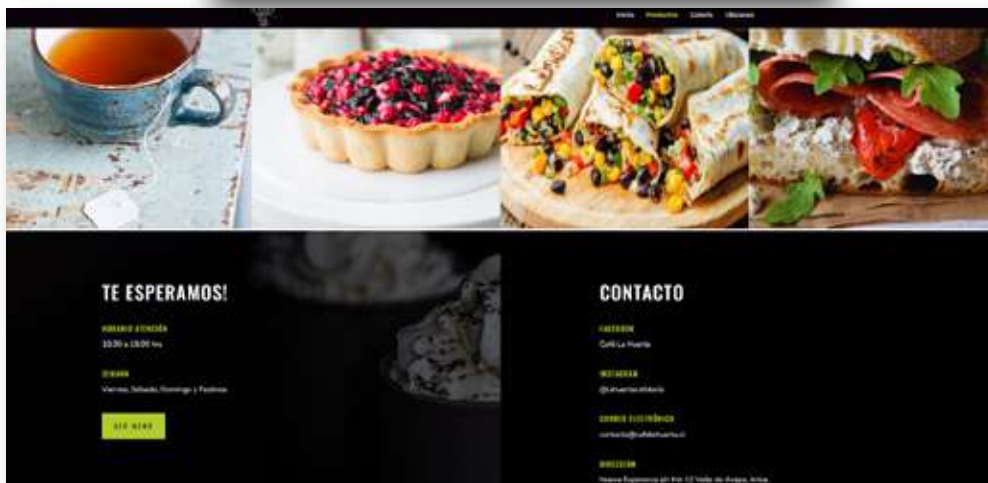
Inicio Productos Galería Ubicanos

TE ESPERAMOS!

HORARIO ATENCIÓN

10:30 a 18:00 hrs.

DÍAS

Viernes, Sábado, Domingo y Festivos

VER MENÚ

CONTACTO

FACEBOOK

Café La Huerta

INSTAGRAM

@lahuertacafeteria

CORREO ELECTRÓNICO

contacto@cafelahuerta.cl

DIRECCIÓN

Nueva Esperanza s/n Km 12 Valle de Azapa, Arica